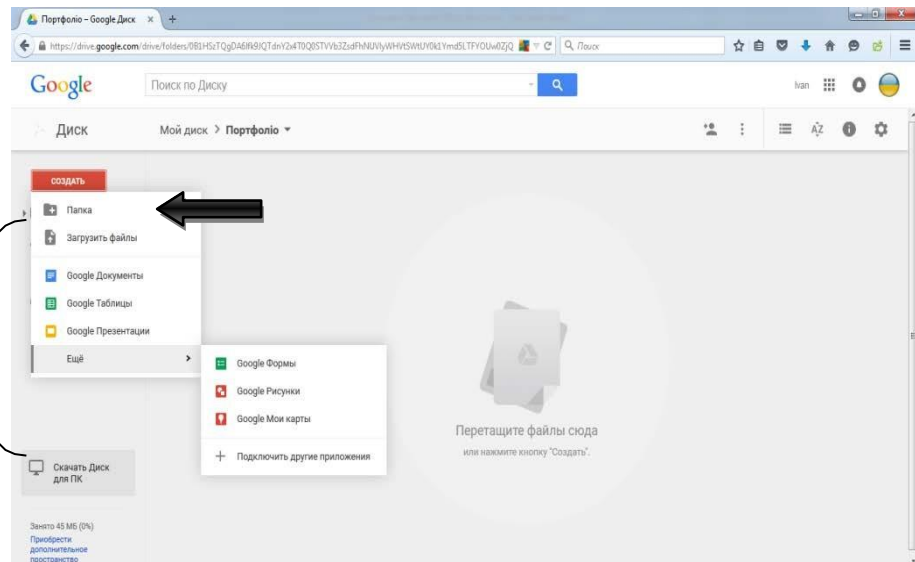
Портфоліо – Google Диск ×  +

https://drive.google.com/drive/folders/0B1HSzTQgDA6lR9JQTdnY2xlT0Q0STVVb3ZsdFhNUVlyWHVtSWtUY0k1Ymd5LTFYOUw0ZjQ  C  Поиск

Google  Поиск по Диску  Ivan

Диск  Мой диск > Портфоліо

СОЗДАТЬ

Папка

Загрузить файлы

Google Документы

Google Таблицы

Google Презентации

Ещё

Google Формы

Google Рисунки

Google Мои карты

Подключить другие приложения

Перетащите файлы сюда

или нажмите кнопку "Создать".

Скачать Диск для ПК

Занято 45 МБ (0%)

Приобрести дополнительное пространство